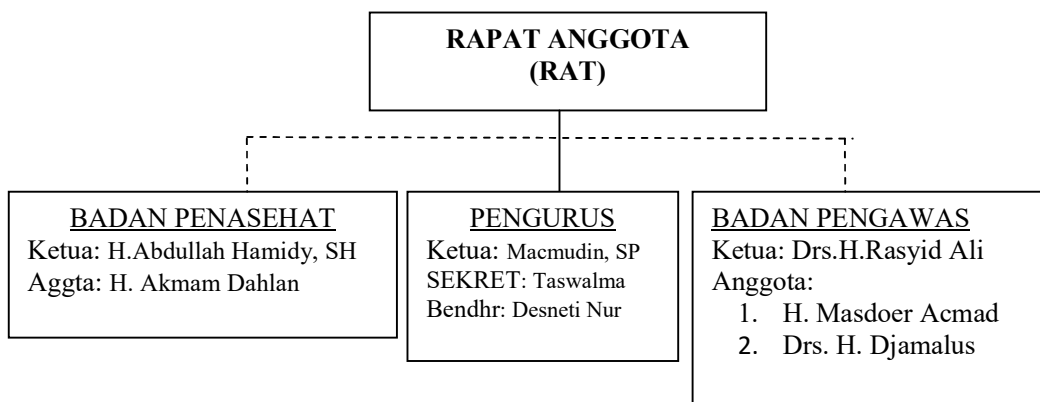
RAPAT ANGGOTA
(RAT)

BADAN PENASEHAT
Ketua: H.Abdullah Hamidy, SH
Aggta: H. Akmam Dahlan

PENGURUS
Ketua: Macmudin, SP
SEKRET: Taswalma
Bendhr: Desneti Nur

BADAN PENGAWAS
Ketua: Drs.H.Rasyid Ali
Anggota:
1. H. Masdoer Acmad
2. Drs. H. Djamalus